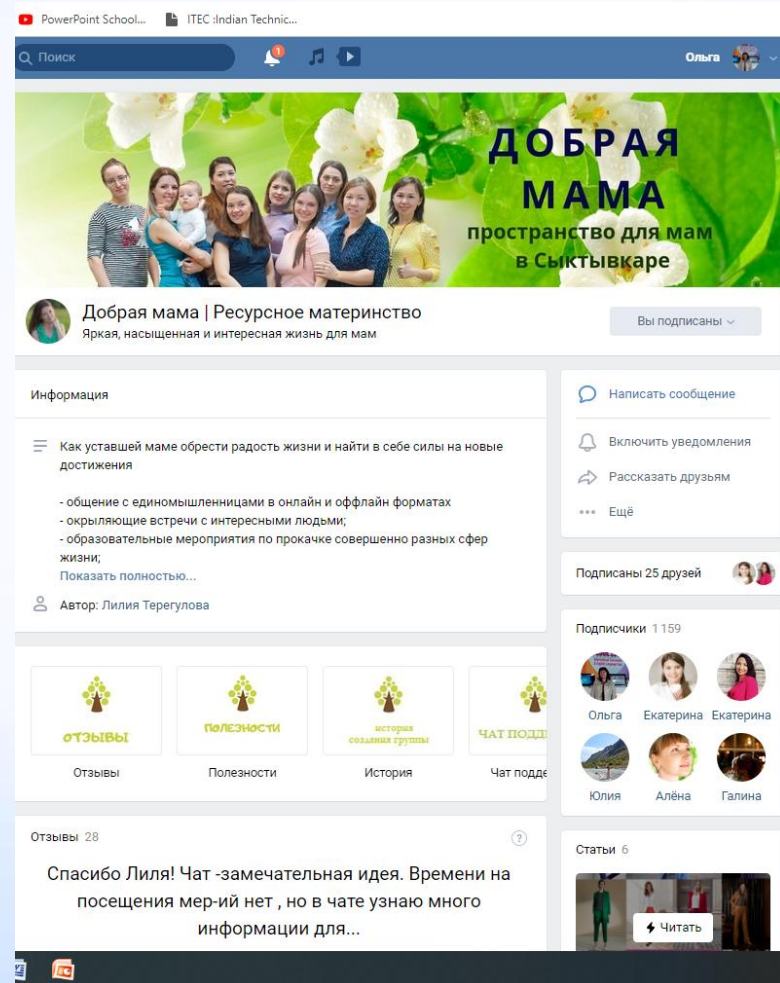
PowerPoint School... ITEC :Indian Technic...

Поиск

1

Ольга

ДОБРАЯ МАМА
пространство для мам в Сыктывкаре

Добрая мама | Ресурсное материнство
Яркая, насыщенная и интересная жизнь для мам

Вы подписаны

Информация

Как уставшей маме обрести радость жизни и найти в себе силы на новые достижения

- общение с единомышленницами в онлайн и оффлайн форматах
- окрыляющие встречи с интересными людьми;
- образовательные мероприятия по прокачке совершенно разных сфер жизни;
Показать полностью...

Автор: Лилия Терегулова

ОТЗЫВЫ
Отзывы

ПОЛЕЗНОСТИ
Полезности

история создания группы
История

ЧАТ ПОДД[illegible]
Чат подде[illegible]

Отзывы 28

?

Спасибо Лиля! Чат -замечательная идея. Времени на посещения мер-ий нет , но в чате узнаю много информации для...

Написать сообщение

Включить уведомления

Рассказать друзьям

Ещё

Подписаны 25 друзей

Подписчики 1 159

Ольга Екатерина Екатерина

Юлия Алёна Галина

Статьи 6

Читать